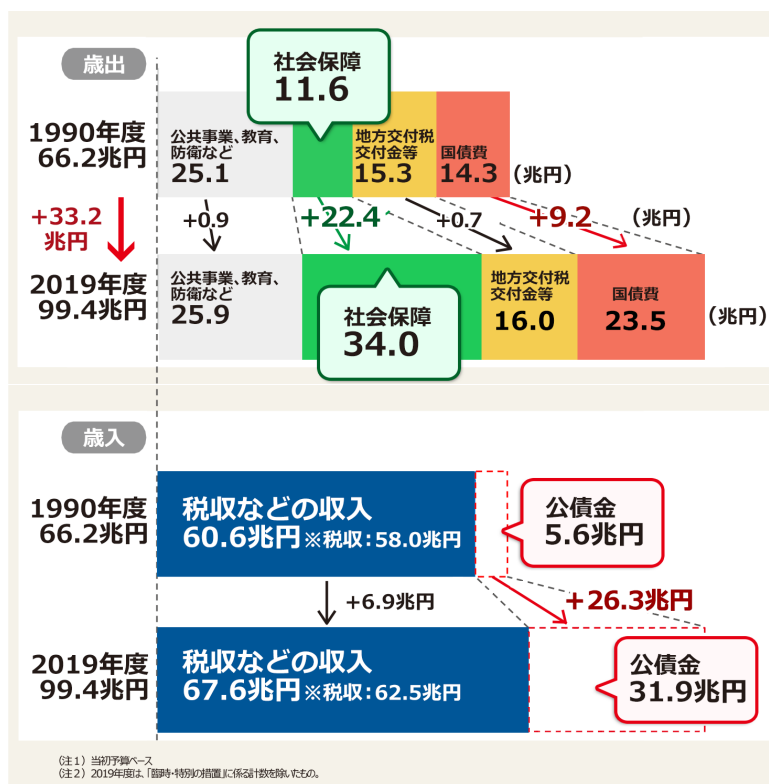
歳出

社会保障
11.6

1990年度
66.2兆円

公共事業、教育、防衛など
25.1

地方交付税交付金等
15.3

国債費
14.3

（兆円）

+33.2
兆円

+0.9

+22.4

+0.7

+9.2

（兆円）

2019年度
99.4兆円

公共事業、教育、防衛など
25.9

社会保障
34.0

地方交付税交付金等
16.0

国債費
23.5

（兆円）

歳入

1990年度
66.2兆円

税収などの収入
60.6兆円※税収：58.0兆円

公債金
5.6兆円

+6.9兆円

+26.3兆円

2019年度
99.4兆円

税収などの収入
67.6兆円※税収：62.5兆円

公債金
31.9兆円

（注１）当初予算ベース
（注２）2019年度は、「臨時・特別の措置」に係る計数を除いたもの。